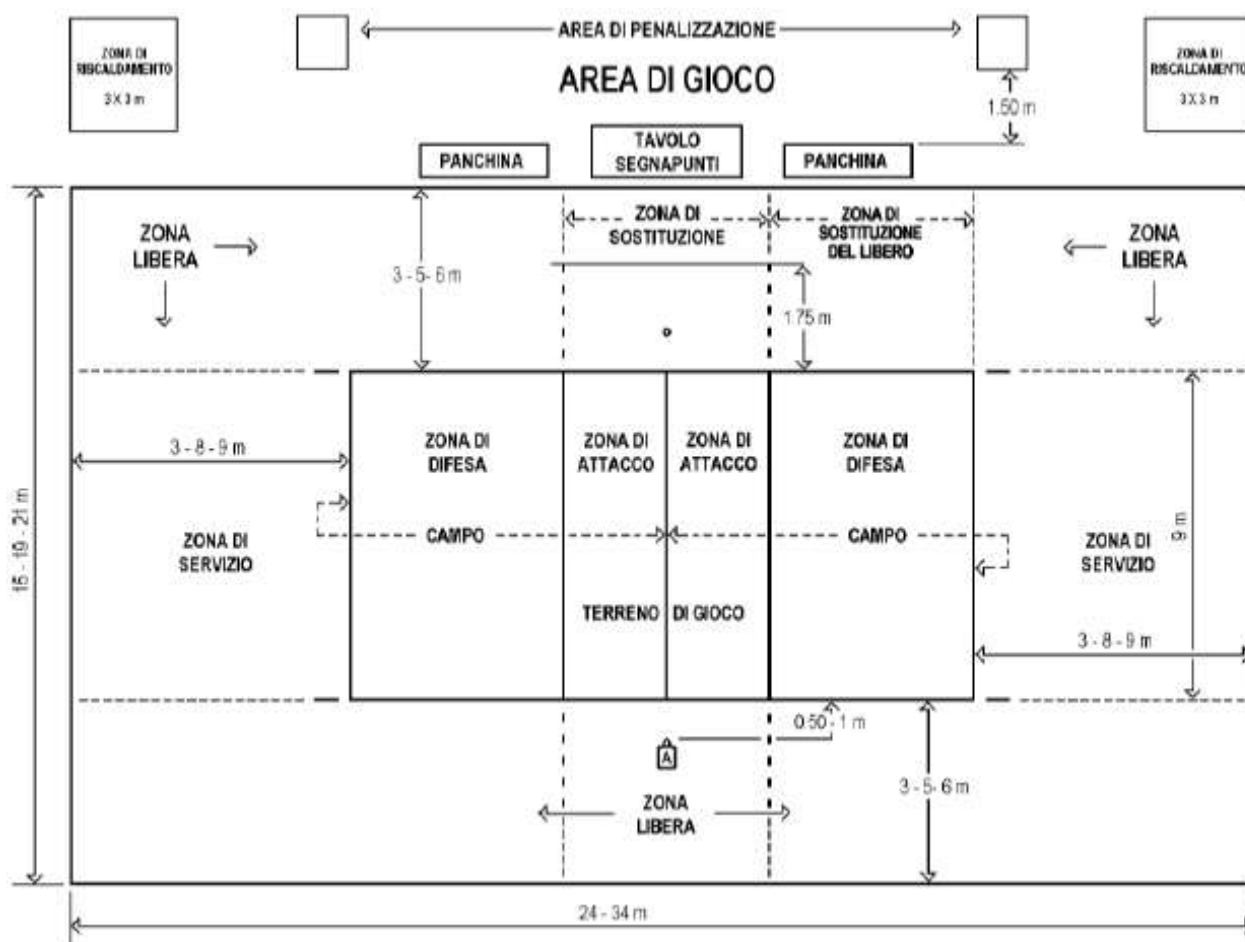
ZONA DI RISCALDAMENTO
3 X 3 m

AREA DI PENALIZZAZIONE

AREA DI GIOCO

ZONA DI RISCALDAMENTO
3 X 3 m

1.50 m

PANCHINA

TAVOLO SEGNAPUNTI

PANCHINA

ZONA LIBERA

3 - 5- 6 m

ZONA DI SOSTITUZIONE

ZONA DI SOSTITUZIONE DEL LIBERO

ZONA LIBERA

1.75 m

3 - 8 - 9 m

ZONA DI DIFESA

ZONA DI ATTACCO

ZONA DI ATTACCO

ZONA DI DIFESA

15 - 19 - 21 m

ZONA DI SERVIZIO

CAMPO

CAMPO

ZONA DI SERVIZIO

9 m

TERRENO DI GIOCO

3 - 8 - 9 m

0.50 - 1 m

A

3 - 5- 6 m

ZONA LIBERA

24 - 34 m